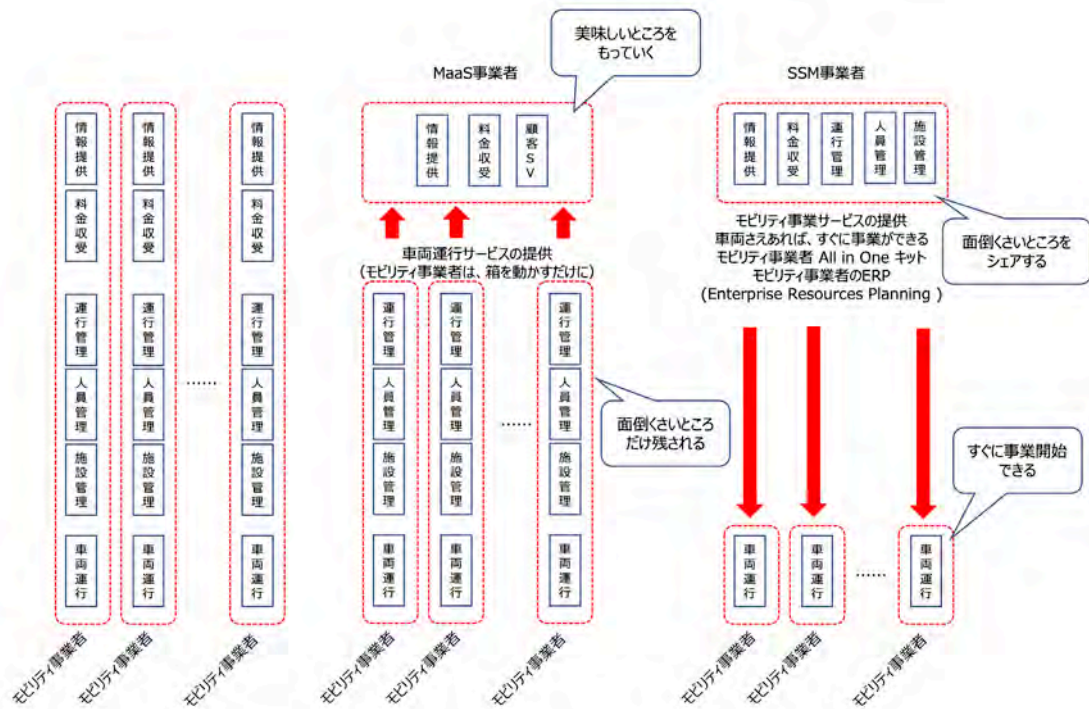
情報提供
料金収受
運行管理
人員管理
施設管理
車両運行

情報提供
料金収受
運行管理
人員管理
施設管理
車両運行

……

情報提供
料金収受
運行管理
人員管理
施設管理
車両運行

モビリティ事業者 モビリティ事業者 モビリティ事業者

美味しいところをもっていく

MaaS事業者

情報提供
料金収受
顧客SV

車両運行サービスの提供
（モビリティ事業者は、箱を動かすだけに）

運行管理
人員管理
施設管理
車両運行

運行管理
人員管理
施設管理
車両運行

……

運行管理
人員管理
施設管理
車両運行

面倒くさいところだけ残される

モビリティ事業者 モビリティ事業者 モビリティ事業者

SSM事業者

情報提供
料金収受
運行管理
人員管理
施設管理

モビリティ事業サービスの提供
車両さえあれば、すぐに事業ができる
モビリティ事業者 All in One キット
モビリティ事業者のERP
（Enterprise Resources Planning ）

面倒くさいところをシェアする

すぐに事業開始できる

車両運行
車両運行
……
車両運行

モビリティ事業者 モビリティ事業者 モビリティ事業者